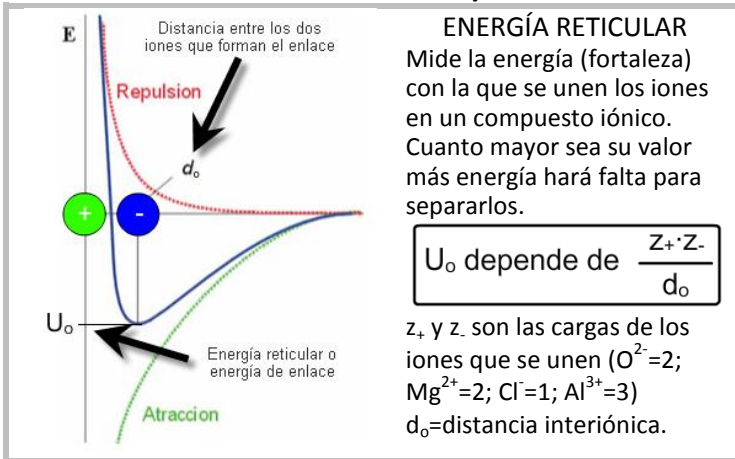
E

Distancia entre los dos iones que forman el enlace

Repulsion

$d_o$

+

-

$U_o$

Energía reticular o energía de enlace

Atraccion

ENERGÍA RETICULAR

Mide la energía (fortaleza) con la que se unen los iones en un compuesto iónico. Cuanto mayor sea su valor más energía hará falta para separarlos.

$U_o$ depende de $\frac{z_+ \cdot z_-}{d_o}$

$z_+$ y $z_-$ son las cargas de los iones que se unen ($O^{2-}$=2; $Mg^{2+}$=2; $Cl^-$=1; $Al^{3+}$=3) $d_o$=distancia interiónica.